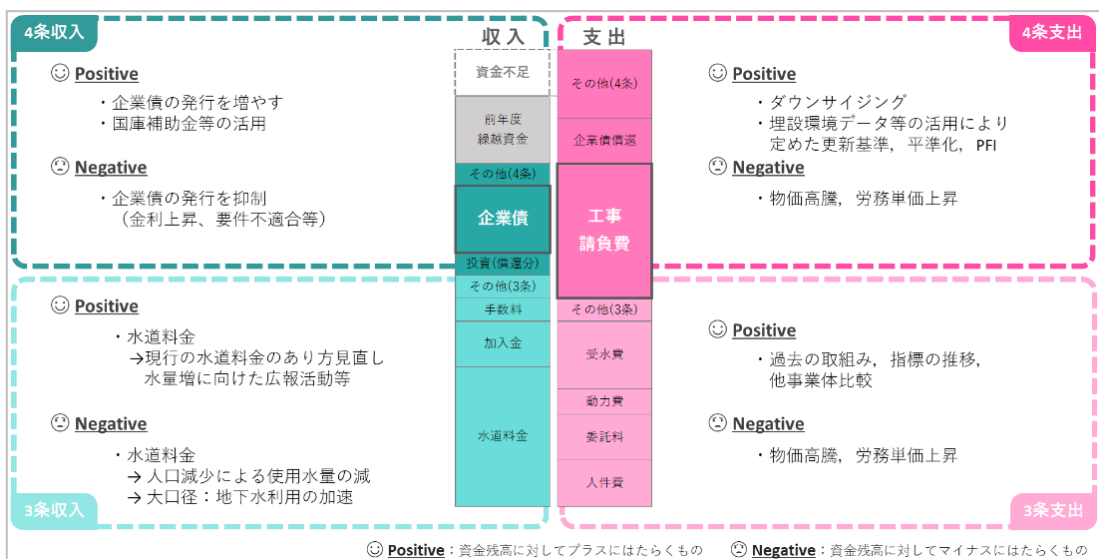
4条収入

☺ Positive
・企業債の発行を増やす
・国庫補助金等の活用

☹ Negative
・企業債の発行を抑制
（金利上昇、要件不適合等）

3条収入

☺ Positive
・水道料金
→現行の水道料金のあり方見直し
水量増に向けた広報活動等

☹ Negative
・水道料金
→人口減少による使用水量の減
→大口径：地下水利用の加速

収入
資金不足
前年度繰越資金
その他(4条)
企業債
投資(償還分)
その他(3条)
手数料
加入金
水道料金

支出
その他(4条)
企業債償還
工事請負費
その他(3条)
受水費
動力費
委託料
人件費

4条支出

☺ Positive
・ダウンサイジング
・埋設環境データ等の活用により定めた更新基準，平準化，PFI

☹ Negative
・物価高騰，労務単価上昇

3条支出

☺ Positive
・過去の取組み，指標の推移，他事業体比較

☹ Negative
・物価高騰，労務単価上昇

☺ Positive：資金残高に対してプラスにはたらくもの　☹ Negative：資金残高に対してマイナスにはたらくもの